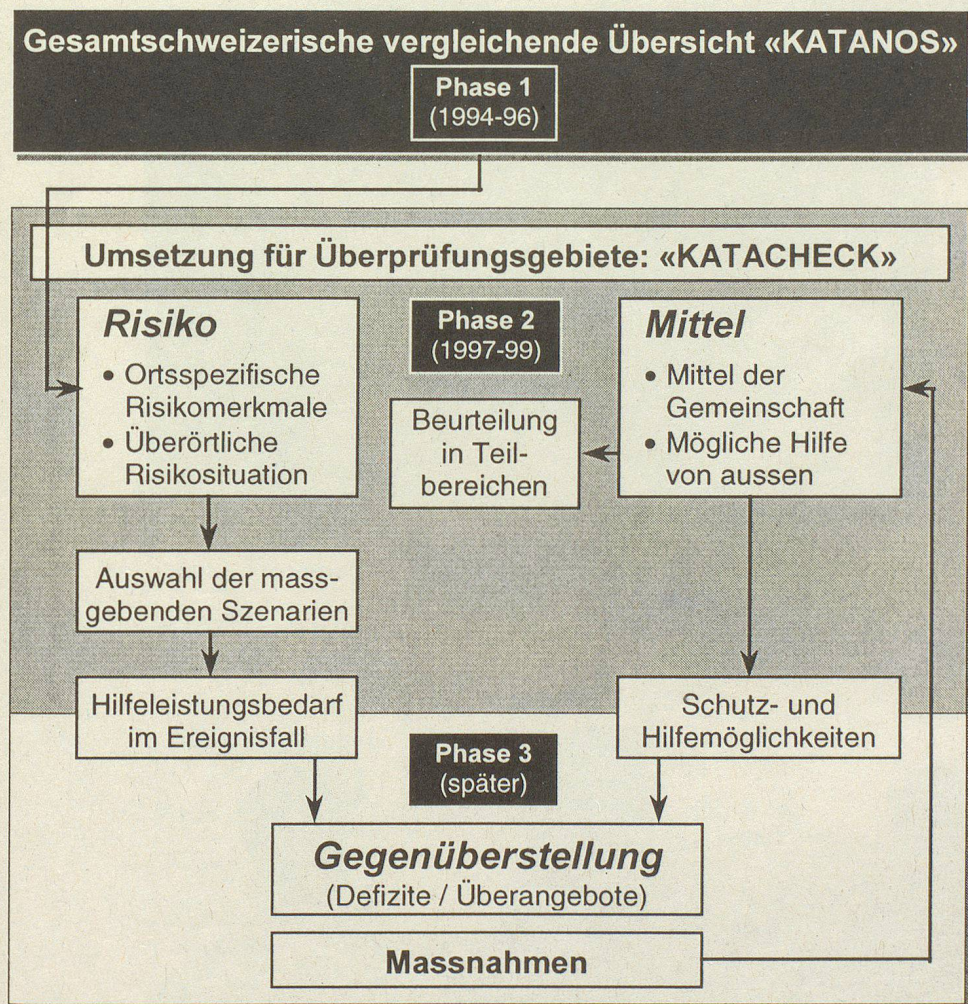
Gesamtschweizerische vergleichende Übersicht «KATANOS»

Phase 1
(1994-96)

Umsetzung für Überprüfungsgebiete: «KATACHECK»

Risiko
• Ortsspezifische Risikomerkmale
• Überörtliche Risikosituation

Phase 2
(1997-99)

Mittel
• Mittel der Gemeinschaft
• Mögliche Hilfe von aussen

Beurteilung in Teilbereichen

Auswahl der massgebenden Szenarien

Hilfeleistungsbedarf im Ereignisfall

Schutz- und Hilfemöglichkeiten

Phase 3
(später)

Gegenüberstellung
(Defizite / Überangebote)

Massnahmen